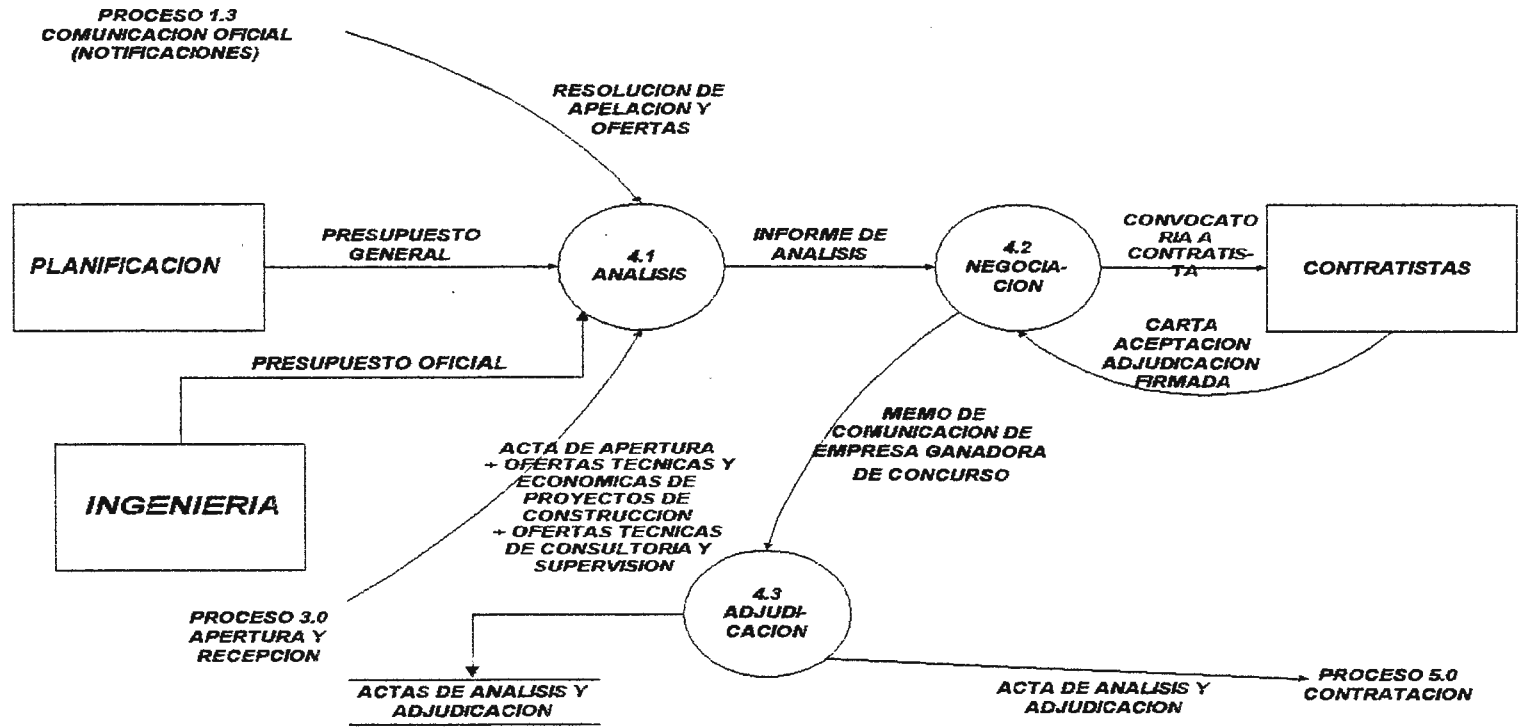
PROCESO 1.3
COMUNICACION OFICIAL
(NOTIFICACIONES)

RESOLUCION DE APELACION Y OFERTAS

PLANIFICACION

PRESUPUESTO GENERAL

4.1
ANALISIS

INFORME DE ANALISIS

4.2
NEGOCIACION

CONVOCATORIA A CONTRATISTA

CONTRATISTAS

CARTA ACEPTACION ADJUDICACION FIRMADA

PRESUPUESTO OFICIAL

INGENIERIA

ACTA DE APERTURA
+ OFERTAS TECNICAS Y ECONOMICAS DE PROYECTOS DE CONSTRUCCION
+ OFERTAS TECNICAS DE CONSULTORIA Y SUPERVISION

MEMO DE COMUNICACION DE EMPRESA GANADORA DE CONCURSO

PROCESO 3.0
APERTURA Y RECEPCION

4.3
ADJUDICACION

ACTAS DE ANALISIS Y ADJUDICACION

ACTA DE ANALISIS Y ADJUDICACION

PROCESO 5.0
CONTRATACION